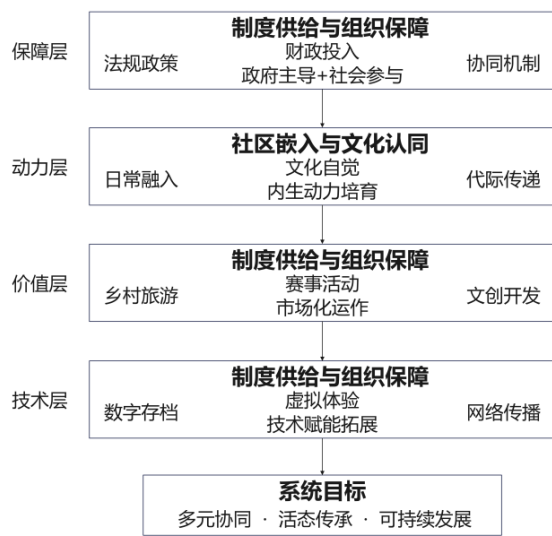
保障层

制度供给与组织保障

法规政策

财政投入
政府主导+社会参与

协同机制

动力层

社区嵌入与文化认同

日常融入

文化自觉
内生动力培育

代际传递

价值层

制度供给与组织保障

乡村旅游

赛事活动
市场化运作

文创开发

技术层

制度供给与组织保障

数字存档

虚拟体验
技术赋能拓展

网络传播

系统目标

多元协同 · 活态传承 · 可持续发展